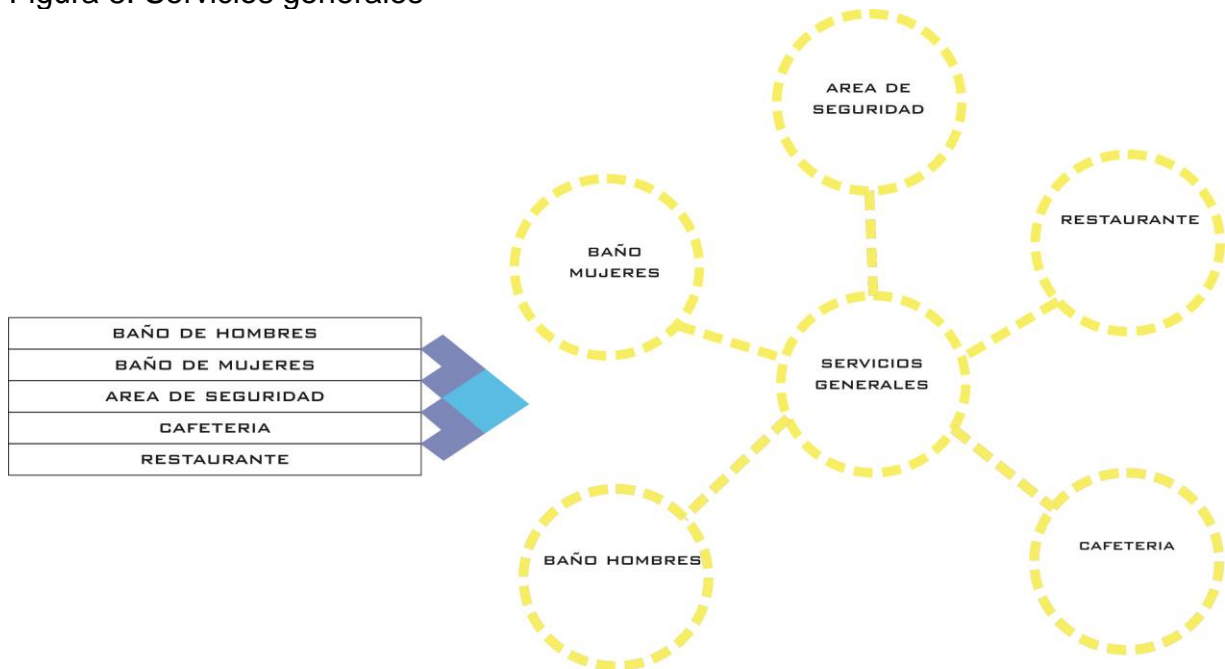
Figura 8. Servicios generales

| BAÑO DE HOMBRES |
|---|
| BAÑO DE MUJERES |
| AREA DE SEGURIDAD |
| CAFETERIA |
| RESTAURANTE |

AREA DE SEGURIDAD

BAÑO MUJERES

RESTAURANTE

SERVICIOS GENERALES

BAÑO HOMBRES

CAFETERIA